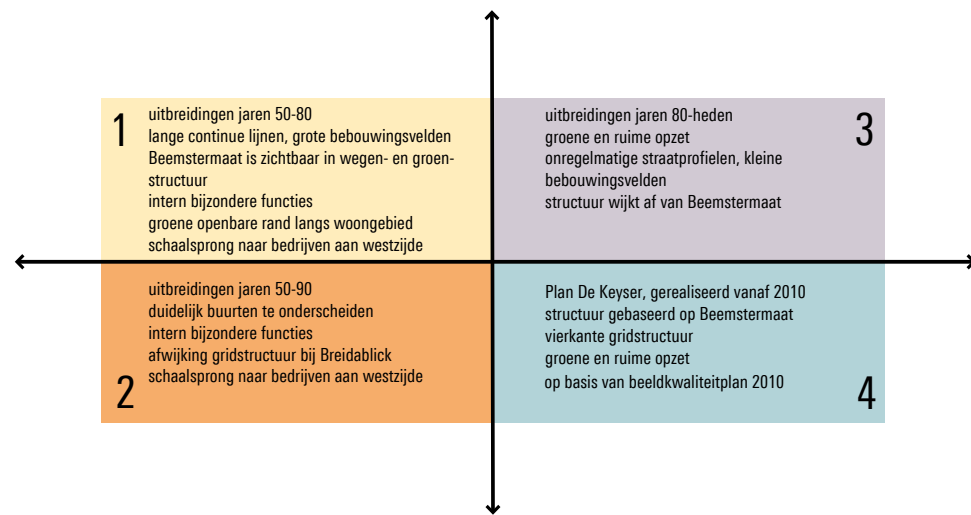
1
uitbreidingen jaren 50-80
lange continue lijnen, grote bebouwingsvelden
Beemstermaat is zichtbaar in wegen- en groenstructuur
intern bijzondere functies
groene openbare rand langs woongebied
schaalsprong naar bedrijven aan westzijde

uitbreidingen jaren 80-heden
groene en ruime opzet
onregelmatige straatprofielen, kleine bebouwingsvelden
structuur wijkt af van Beemstermaat
3

uitbreidingen jaren 50-90
duidelijk buurten te onderscheiden
intern bijzondere functies
afwijking gridstructuur bij Breidablick
schaalsprong naar bedrijven aan westzijde
2

Plan De Keyser, gerealiseerd vanaf 2010
structuur gebaseerd op Beemstermaat
vierkante gridstructuur
groene en ruime opzet
op basis van beeldkwaliteitplan 2010
4